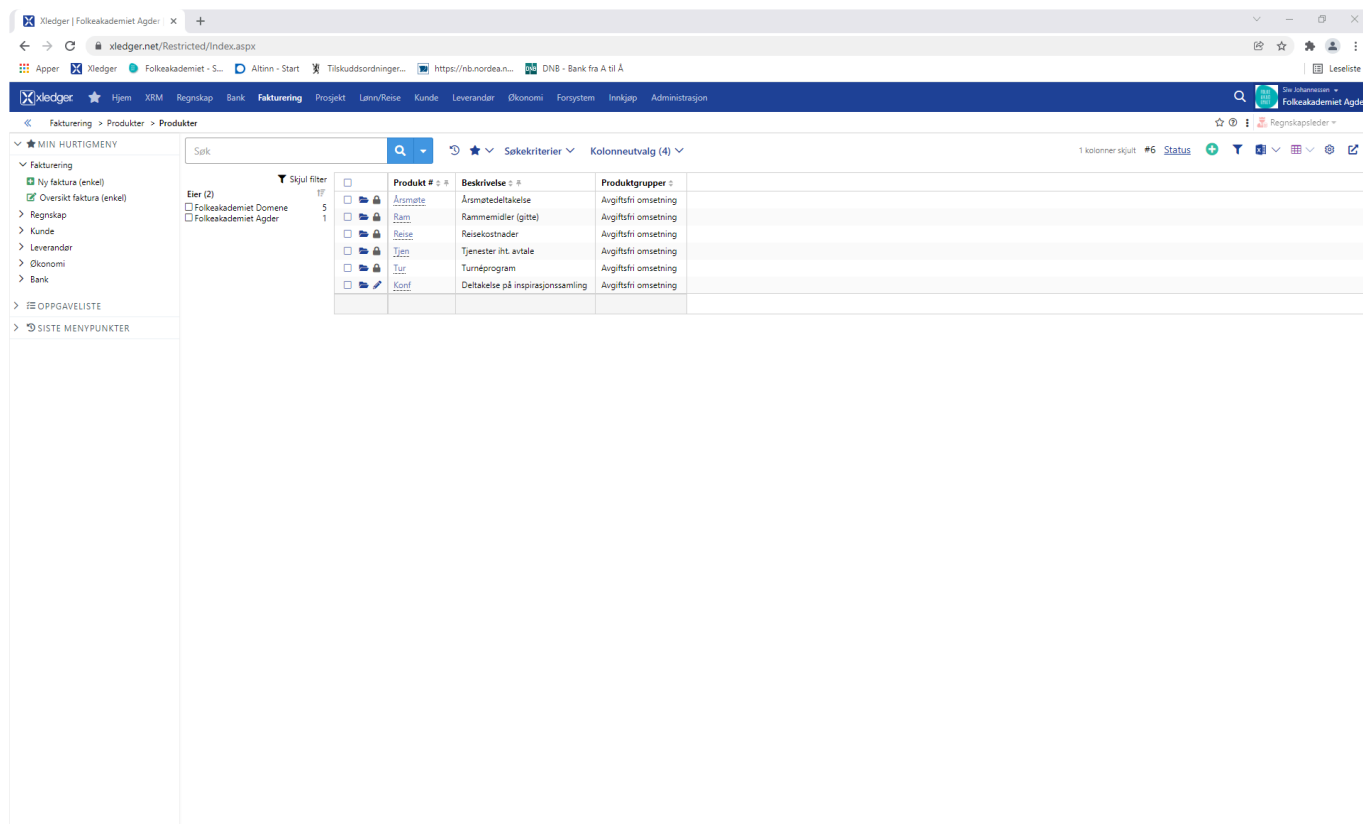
Xledger | Folkeakademiet Agder ×
+

xledger.net/Restricted/Index.aspx

Apper  Xledger  Folkeakademiet - S...  Altinn - Start  Tilskuddsordninger...  https://nb.nordea.n...  DNB - Bank fra A til Å  Leseliste

xledger  Hjem  XRM  Regnskap  Bank  Fakturering  Prosjekt  Lønn/Reise  Kunde  Leverandør  Økonomi  Forsystem  Innkjøp  Administrasjon

Sie Johannessen
Folkeakademiet Agde

Fakturering > Produkter > Produkter

Regnskapsleder

MIN HURTIGMENY
Fakturering
Ny faktura (enkel)
Oversikt faktura (enkel)
Regnskap
Kunde
Leverandør
Økonomi
Bank

OPPGAVELISTE

SISTE MENYPUNKTER

Søk

Søkekriterier  Kolonneutvalg (4)

1 kolonner skjult  #6  Status

Skjul filter
Eier (2)
Folkeakademiet Domene 5
Folkeakademiet Agder 1

| Produkt # | Beskrivelse | Produktgrupper |
|---|---|---|
| Årsmøte | Årsmøtedeltakelse | Avgiftsfri omsetning |
| Ram | Rammemidler (gitte) | Avgiftsfri omsetning |
| Reise | Reisekostnader | Avgiftsfri omsetning |
| Tjen | Tjenester iht. avtale | Avgiftsfri omsetning |
| Tur | Turnéprogram | Avgiftsfri omsetning |
| Konf | Deltakelse på inspirasjonssamling | Avgiftsfri omsetning |